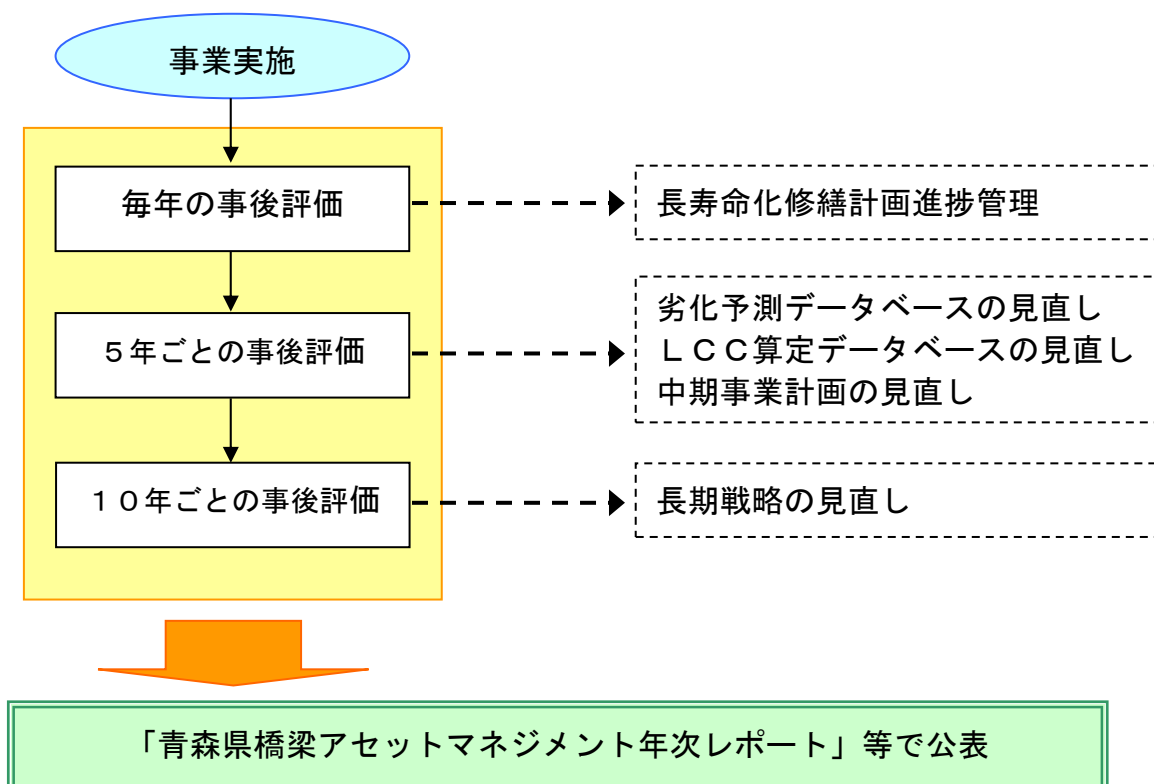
事業実施

毎年の事後評価

長寿命化修繕計画進捗管理

5年ごとの事後評価

劣化予測データベースの見直し
LCC算定データベースの見直し
中期事業計画の見直し

10年ごとの事後評価

長期戦略の見直し

「青森県橋梁アセットマネジメント年次レポート」等で公表